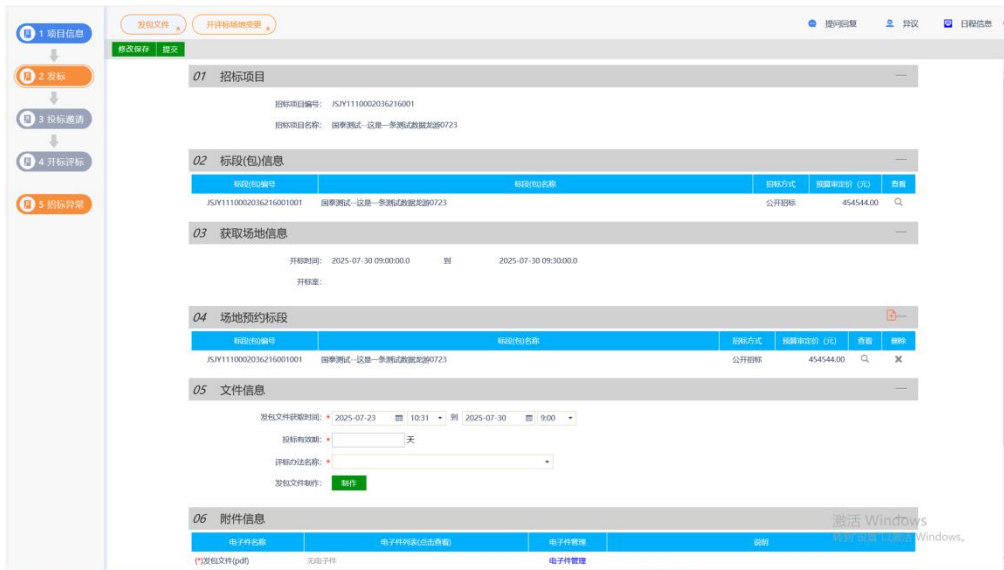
1 项目信息
2 发标
3 投标邀请
4 开标评标
5 招标异常

发包文件 ×
开评标场地变更 ×

提问回复
异议
日程信息

修改保存
提交

01 招标项目

招标项目编号: JSJY1110002036216001
招标项目名称: 国泰测试--这是一条测试数据龙游0723

02 标段(包)信息

| 标段(包)编号 | 标段(包)名称 | 招标方式 | 预算审定价（元） | 查看 |
|---|---|---|---|---|
| JSJY1110002036216001001 | 国泰测试--这是一条测试数据龙游0723 | 公开招标 | 454544.00 | |

03 获取场地信息

开标时间: 2025-07-30 09:00:00.0 到 2025-07-30 09:30:00.0
开标室:

04 场地预约标段

| 标段(包)编号 | 标段(包)名称 | 招标方式 | 预算审定价（元） | 查看 | 删除 |
|---|---|---|---|---|---|
| JSJY1110002036216001001 | 国泰测试--这是一条测试数据龙游0723 | 公开招标 | 454544.00 | | ✖ |

05 文件信息

发包文件获取时间: * 2025-07-23 10:31 到 2025-07-30 9:00
投标有效期: * 天
评标办法名称: *
发包文件制作: 制作

06 附件信息

| 电子件名称 | 电子件列表(点击查看) | 电子件管理 | 说明 |
|---|---|---|---|
| (*)发包文件(pdf) | 无电子件 | 电子件管理 | |

激活 Windows
转到"设置"以激活 Windows。